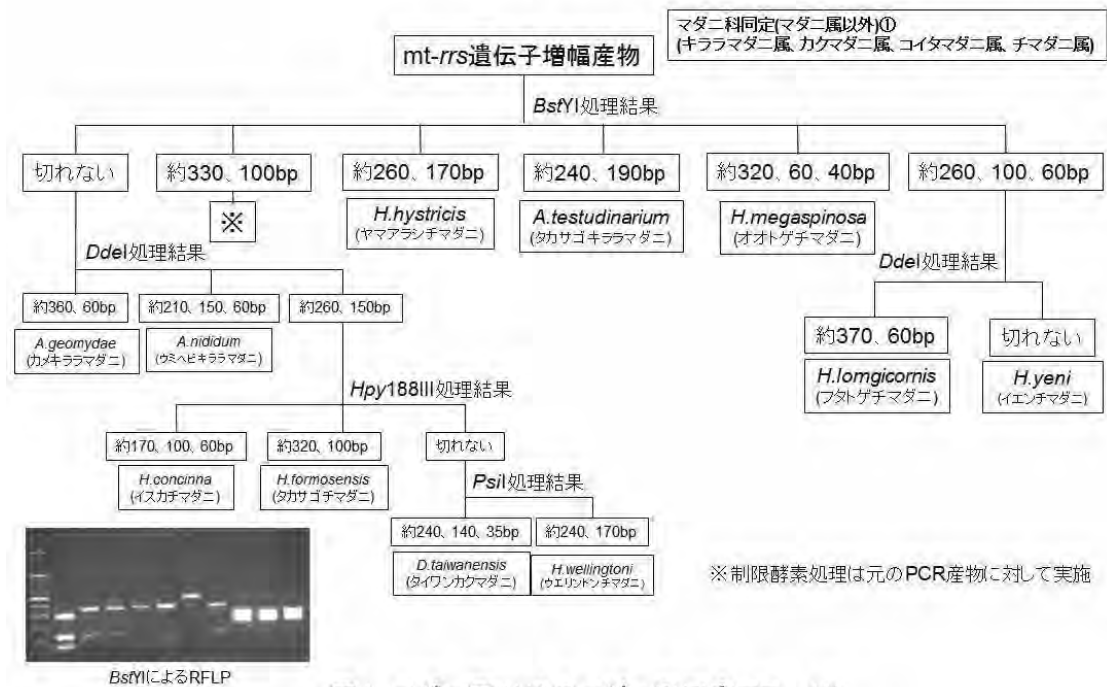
マダニ科同定(マダニ属以外)①
(キララマダニ属、カクマダニ属、コイタマダニ属、チマダニ属)

mt-*rrs*遺伝子増幅産物

*Bst*YI処理結果

切れない

約330、100bp

※

約260、170bp

*H.hystricis*
(ヤマアラシチマダニ)

約240、190bp

*A.testudinarium*
(タカサゴキララマダニ)

約320、60、40bp

*H.megaspinosa*
(オオトゲチマダニ)

約260、100、60bp

*Dde*I処理結果

約360、60bp

*A.geomydae*
(カメキララマダニ)

約210、150、60bp

*A.nididum*
(ウミヘビキララマダニ)

約260、150bp

*Dde*I処理結果

約370、60bp

*H.lomgicornis*
(フタトゲチマダニ)

切れない

*H.yeni*
(イエンチマダニ)

*Hpy*188III処理結果

約170、100、60bp

*H.concinna*
(イスカチマダニ)

約320、100bp

*H.formosensis*
(タカサゴチマダニ)

切れない

*Psi*I処理結果

約240、140、35bp

*D.taiwanensis*
(タイワンカクマダニ)

約240、170bp

*H.wellingtoni*
(ウエリントンチマダニ)

※制限酵素処理は元のPCR産物に対して実施

*Bst*YIによるRFLP